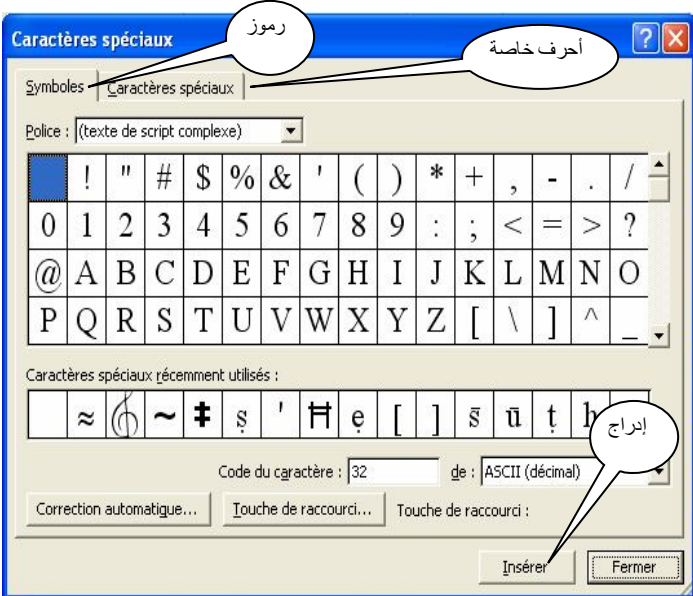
Caractères spéciaux

رموز

أحرف خاصة

Symboles | Caractères spéciaux

Police : (texte de script complexe)

|   | ! | " | # | $ | % | & | ' | ( | ) | * | + | , | - | . | / |
|---|---|---|---|---|---|---|---|---|---|---|---|---|---|---|---|
| 0 | 1 | 2 | 3 | 4 | 5 | 6 | 7 | 8 | 9 | : | ; | < | = | > | ? |
| @ | A | B | C | D | E | F | G | H | I | J | K | L | M | N | O |
| P | Q | R | S | T | U | V | W | X | Y | Z | [ | \ | ] | ^ | _ |

Caractères spéciaux récemment utilisés :

|   | ≈ | 𝄞 | ~ | ‡ | ṣ | ' | 卄 | ẹ | [ | ] | s̄ | ū | ṭ | h |
|---|---|---|---|---|---|---|---|---|---|---|---|---|---|---|

إدراج

Code du caractère : 32 de : ASCII (décimal)

Correction automatique... Touche de raccourci... Touche de raccourci :

Insérer Fermer